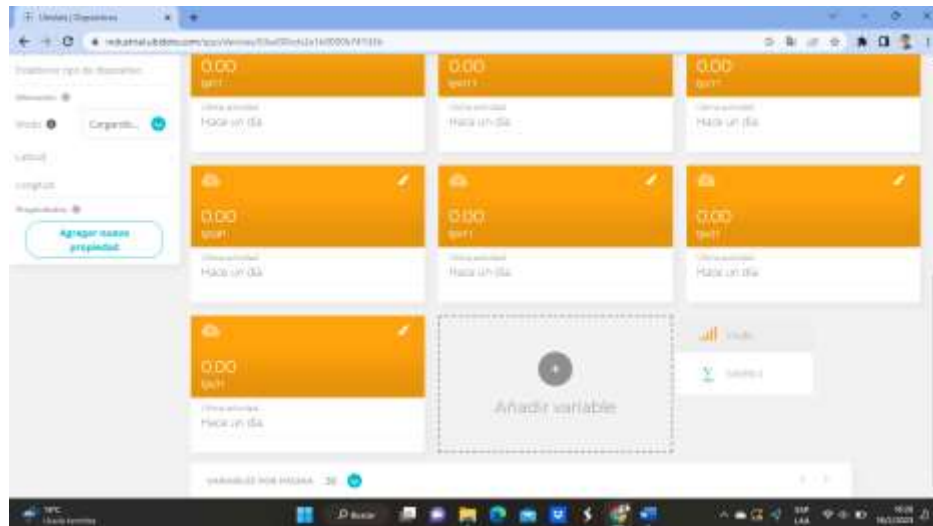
Ubidots | Dispositivos

industrial.ubidots.com/app/devices/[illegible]

Establecer tipo de dispositivo

Ubicación

Modo Cargando...

Latitud

Longitud

Propiedades

Agregar nueva propiedad

0.00
tpm

Última actividad
Hace un día

0.00
tpm

Última actividad
Hace un día

0.00
tpm

Última actividad
Hace un día

0.00
tpm

Última actividad
Hace un día

0.00
tpm

Última actividad
Hace un día

0.00
tpm

Última actividad
Hace un día

0.00
tpm

Última actividad
Hace un día

Añadir variable

Raw

Sintética

VARIABLES POR PÁGINA 30

Buscar